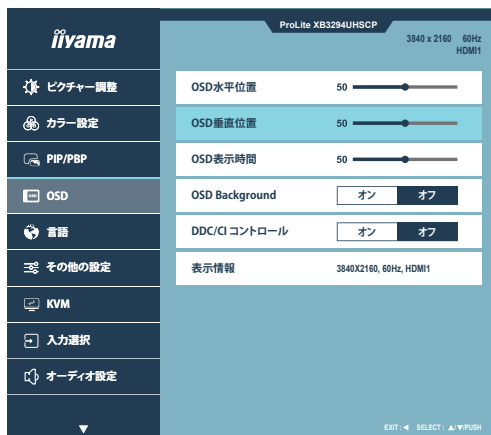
iiyama

ProLite XB3294UHSCP

3840 x 2160 60Hz
HDMI1

ピクチャー調整

カラー設定

PIP/PBP

OSD

言語

その他の設定

KVM

入力選択

オーディオ設定

▼

OSD水平位置 50

OSD垂直位置 50

OSD表示時間 50

OSD Background オン オフ

DDC/CI コントロール オン オフ

表示情報 3840X2160, 60Hz, HDMI1

EXIT : ◄ SELECT : ▲/▼/PUSH